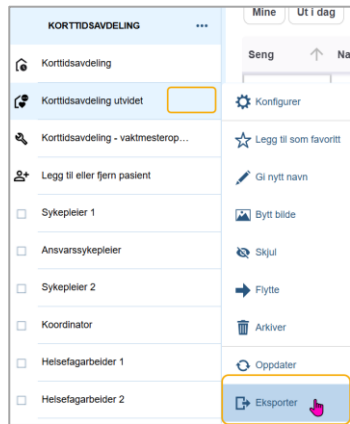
KORTTIDSAVDELING ···

Korttidsavdeling

Korttidsavdeling utvidet

Korttidsavdeling - vaktmesterop...

Legg til eller fjern pasient

Sykepleier 1

Ansvarssykepleier

Sykepleier 2

Koordinator

Helsefagarbeider 1

Helsefagarbeider 2

Mine | Ut i dag

Seng | Na

Konfigurer

Legg til som favoritt

Gi nytt navn

Bytt bilde

Skjul

Flytte

Arkiver

Oppdater

Eksporter